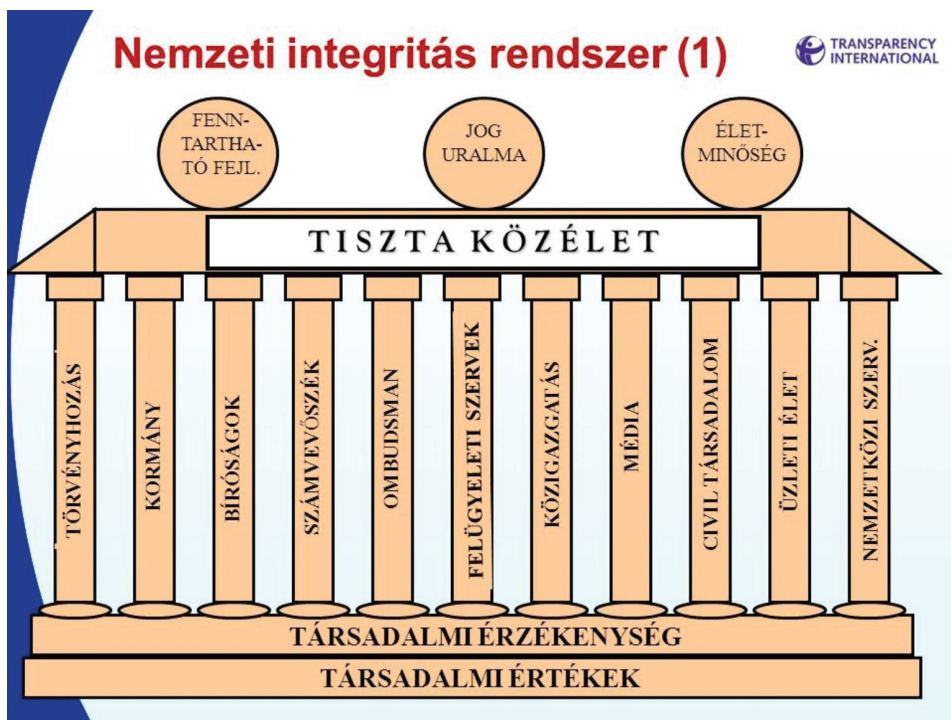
Nemzeti integritás rendszer (1)

TRANSPARENCY INTERNATIONAL

FENNTARTHATÓ FEJL.

JOG URALMA

ÉLETMINŐSÉG

TISZTA KÖZÉLET

TÖRVÉNYHOZÁS

KORMÁNY

BÍRÓSÁGOK

SZÁMVEVŐSZÉK

OMBUDSMAN

FELÜGYELETI SZERVEK

KÖZIGAZGATÁS

MÉDIA

CIVIL TÁRSADALOM

ÜZLETI ÉLET

NEMZETKÖZI SZERV.

TÁRSADALMI ÉRZÉKENYSÉG

TÁRSADALMI ÉRTÉKEK